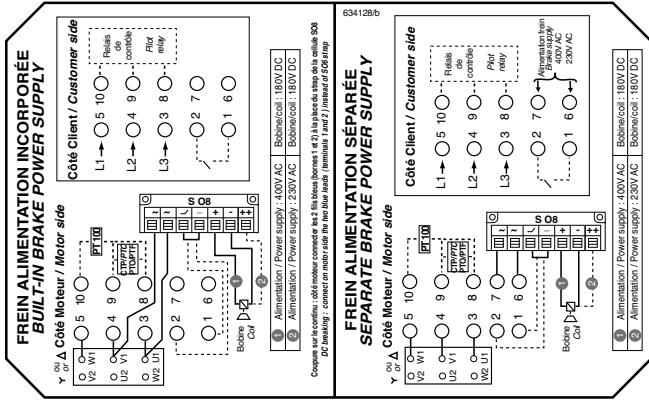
634128/b

FREIN ALIMENTATION INCORPORÉE
BUILT-IN BRAKE POWER SUPPLY

Y ou/or Δ Côté Moteur / Motor side

W2 U2 V2
U1 V1 W1

5 10
4 9
3 8
2 7
1 6

PT 100
CTP/PTC
CTP/PTF

S O8
~ ~ ⁄ – + – ++

Bobine Coil

1 2

Coupure sur le continu : côté moteur connecter les 2 fils bleus (bornes 1 et 2) à la place du strap de la cellule SO8
DC breaking : connect on motor side the two blue leads (terminals 1 and 2) instead of SO8 strap

1 Alimentation / Power supply : 400V AC | Bobine/coil : 180V DC
2 Alimentation / Power supply : 230V AC | Bobine/coil : 180V DC

Côté Client / Customer side

L1 → 5 10
L2 → 4 9
L3 → 3 8
2 7
1 6

Relais de contrôle
Pilot relay

FREIN ALIMENTATION SÉPARÉE
SEPARATE BRAKE POWER SUPPLY

Y ou/or Δ Côté Moteur / Motor side

W2 U2 V2
U1 V1 W1

5 10
4 9
3 8
2 7
1 6

PT 100
CTP/PTC
CTP/PTF

S O8
~ ~ ⁄ – + – ++

Bobine Coil

1 2

1 Alimentation / Power supply : 400V AC | Bobine/coil : 180V DC
2 Alimentation / Power supply : 230V AC | Bobine/coil : 180V DC

Côté Client / Customer side

L1 → 5 10
L2 → 4 9
L3 → 3 8
2 7
1 6

Relais de contrôle
Pilot relay

Alimentation frein
Brake supply
400V AC
230V AC